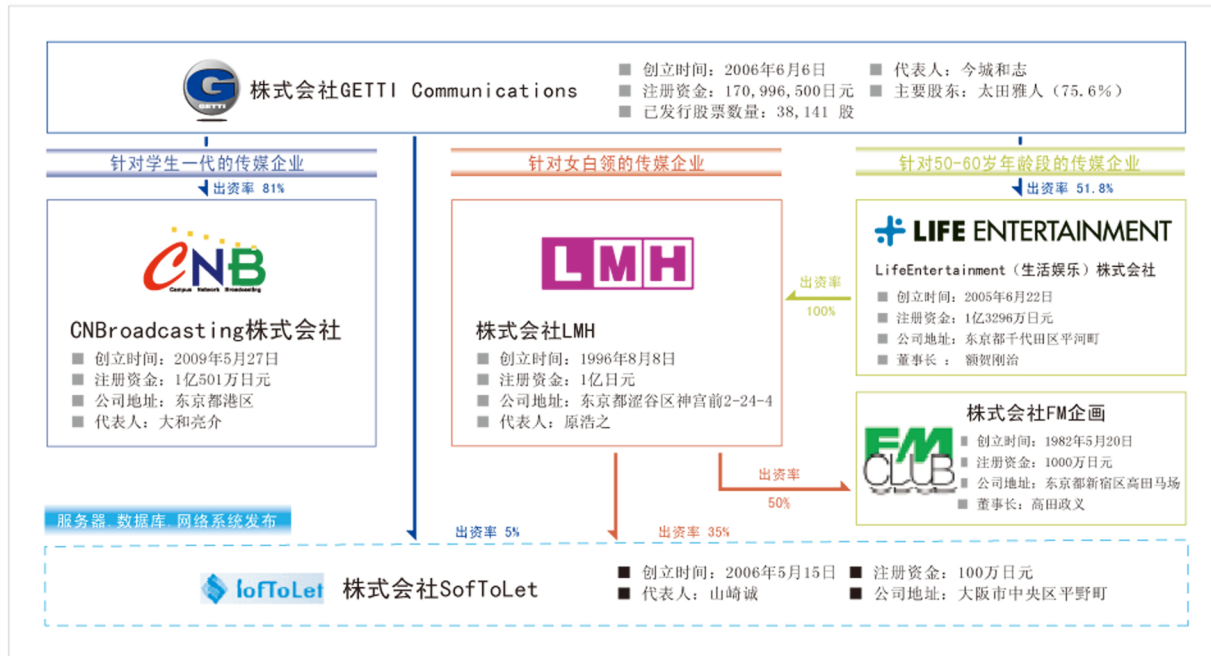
GETTI 株式会社GETTI Communications

■ 创立时间：2006年6月6日
■ 注册资金：170,996,500日元
■ 已发行股票数量：38,141 股
■ 代表人：今城和志
■ 主要股东：太田雅人（75.6%）

针对学生一代的传媒企业

出资率 81%

CNB Campus Network Broadcasting

CNBroadcasting株式会社
■ 创立时间：2009年5月27日
■ 注册资金：1亿501万日元
■ 公司地址：东京都港区
■ 代表人：大和亮介

针对女白领的传媒企业

LMH

株式会社LMH
■ 创立时间：1996年8月8日
■ 注册资金：1亿日元
■ 公司地址：东京都涩谷区神宫前2-24-4
■ 代表人：原浩之

针对50-60岁年龄段的传媒企业

出资率 51.8%

LIFE ENTERTAINMENT

LifeEntertainment（生活娱乐）株式会社
■ 创立时间：2005年6月22日
■ 注册资金：1亿3296万日元
■ 公司地址：东京都千代田区平河町
■ 董事长 ： 额贺刚治

出资率 100%

株式会社FM企画
FM CLUB
■ 创立时间：1982年5月20日
■ 注册资金：1000万日元
■ 公司地址：东京都新宿区高田马场
■ 董事长：高田政义

出资率 50%

服务器、数据库、网络系统发布

出资率 5%

出资率 35%

lofToLet 株式会社SofToLet
■ 创立时间：2006年5月15日
■ 注册资金：100万日元
■ 代表人：山崎诚
■ 公司地址：大阪市中央区平野町